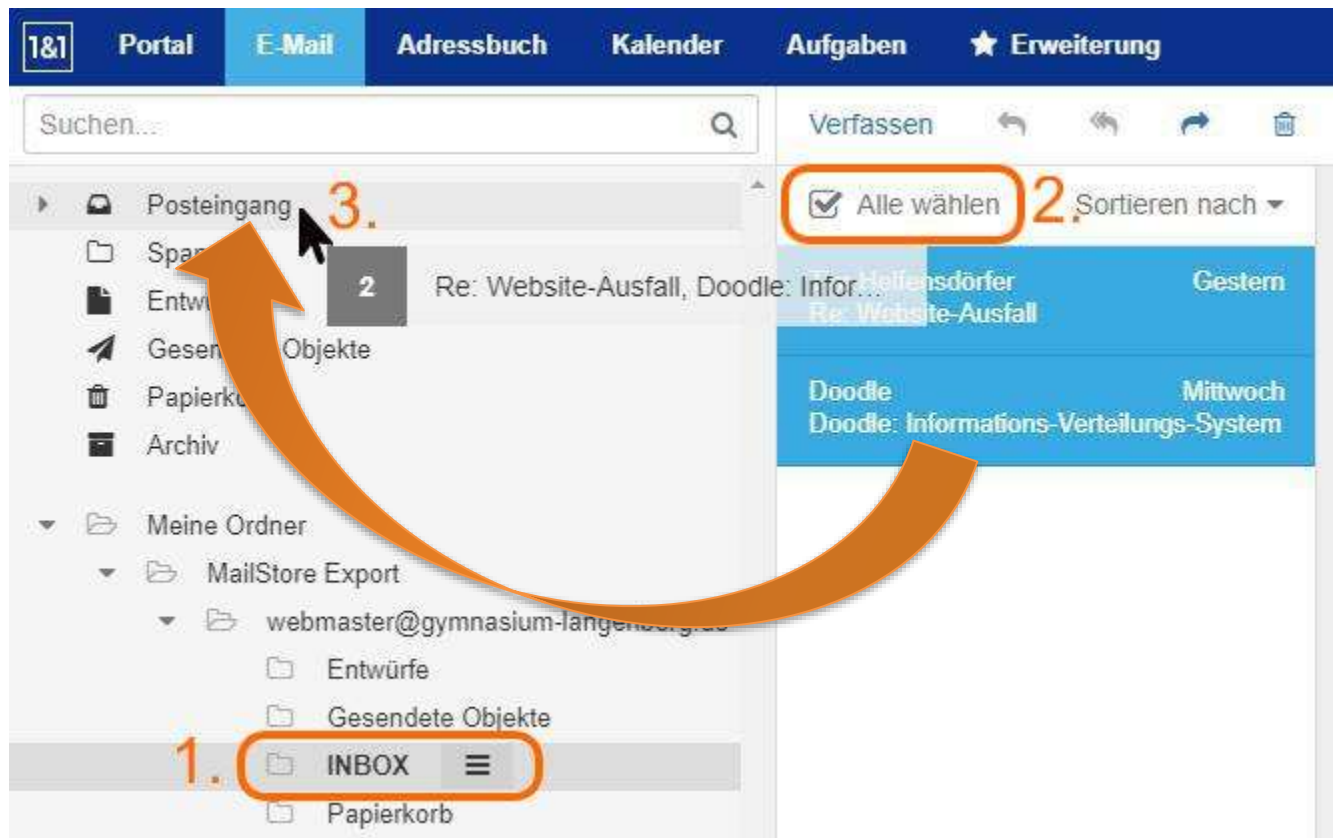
1&1 Portal E-Mail Adressbuch Kalender Aufgaben Erweiterung

Suchen...

Verfassen

Alle wählen 2. Sortieren nach

Posteingang 3.
Spa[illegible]
Entw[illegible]
Gesen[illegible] Objekte
Papierko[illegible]
Archiv

2 Re: Website-Ausfall, Doodle: Infor...

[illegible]sdörfer Gestern
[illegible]te-Ausfall

Doodle Mittwoch
Doodle: Informations-Verteilungs-System

Meine Ordner
MailStore Export
webmaster@gymnasium-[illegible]
Entwürfe
Gesendete Objekte
1. INBOX
Papierkorb